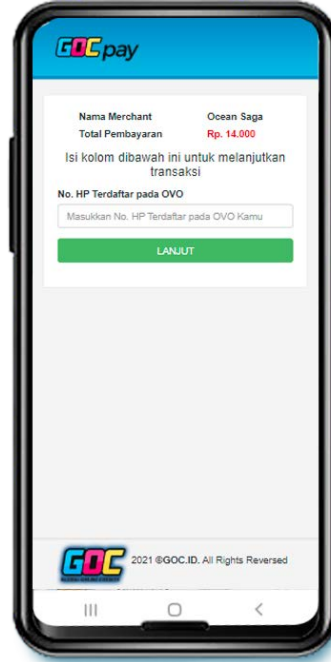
GOCpay

| Nama Merchant | Ocean Saga |
|---|---|
| Total Pembayaran | Rp. 14.000 |

Isi kolom dibawah ini untuk melanjutkan transaksi

No. HP Terdaftar pada OVO

Masukkan No. HP Terdaftar pada OVO Kamu

LANJUT

GOC 2021 ©GOC.ID. All Rights Reversed